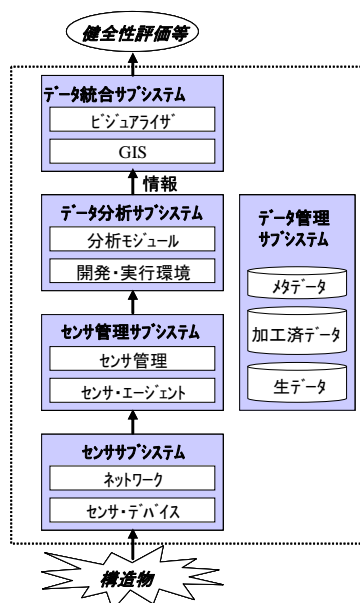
健全性評価等

データ統合サブシステム

ビジュアライザ

GIS

情報

データ分析サブシステム

分析モジュール

開発・実行環境

センサ管理サブシステム

センサ管理

センサ・エージェント

センササブシステム

ネットワーク

センサ・デバイス

データ管理サブシステム

メタデータ

加工済データ

生データ

構造物